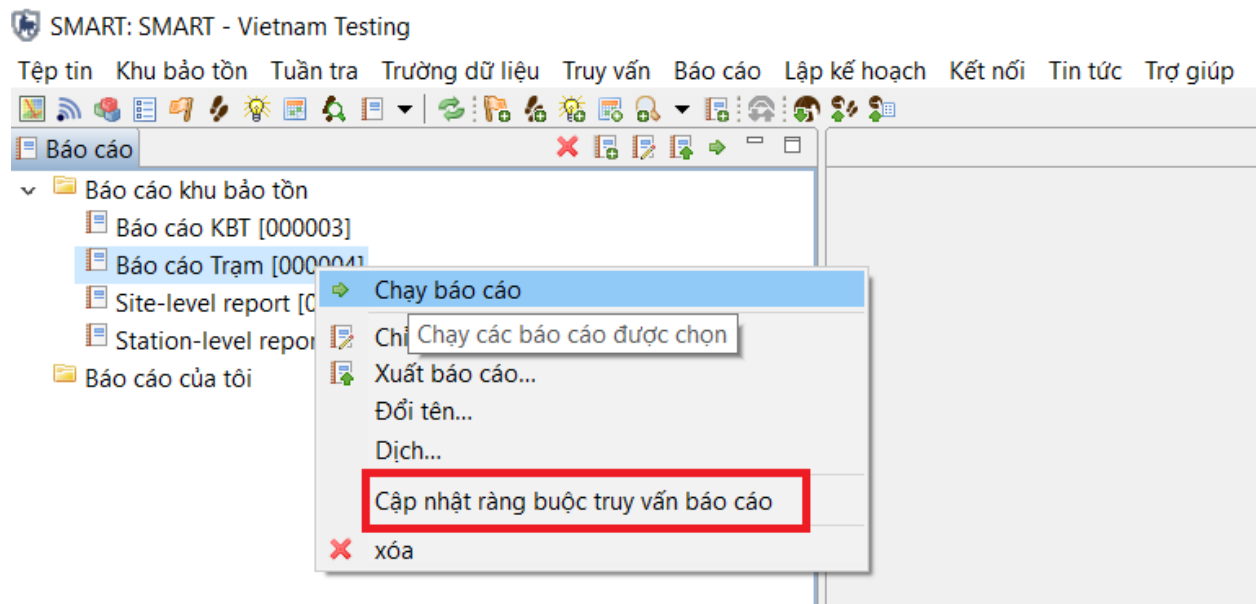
SMART: SMART - Vietnam Testing

Tệp tin Khu bảo tồn Tuần tra Trường dữ liệu Truy vấn Báo cáo Lập kế hoạch Kết nối Tin tức Trợ giúp

Báo cáo

Báo cáo khu bảo tồn
Báo cáo KBT [000003]
Báo cáo Trạm [000004]
Site-level report [0
Station-level repor
Báo cáo của tôi

Chạy báo cáo
Chỉ
Chạy các báo cáo được chọn
Xuất báo cáo...
Đổi tên...
Dịch...
Cập nhật ràng buộc truy vấn báo cáo
xóa